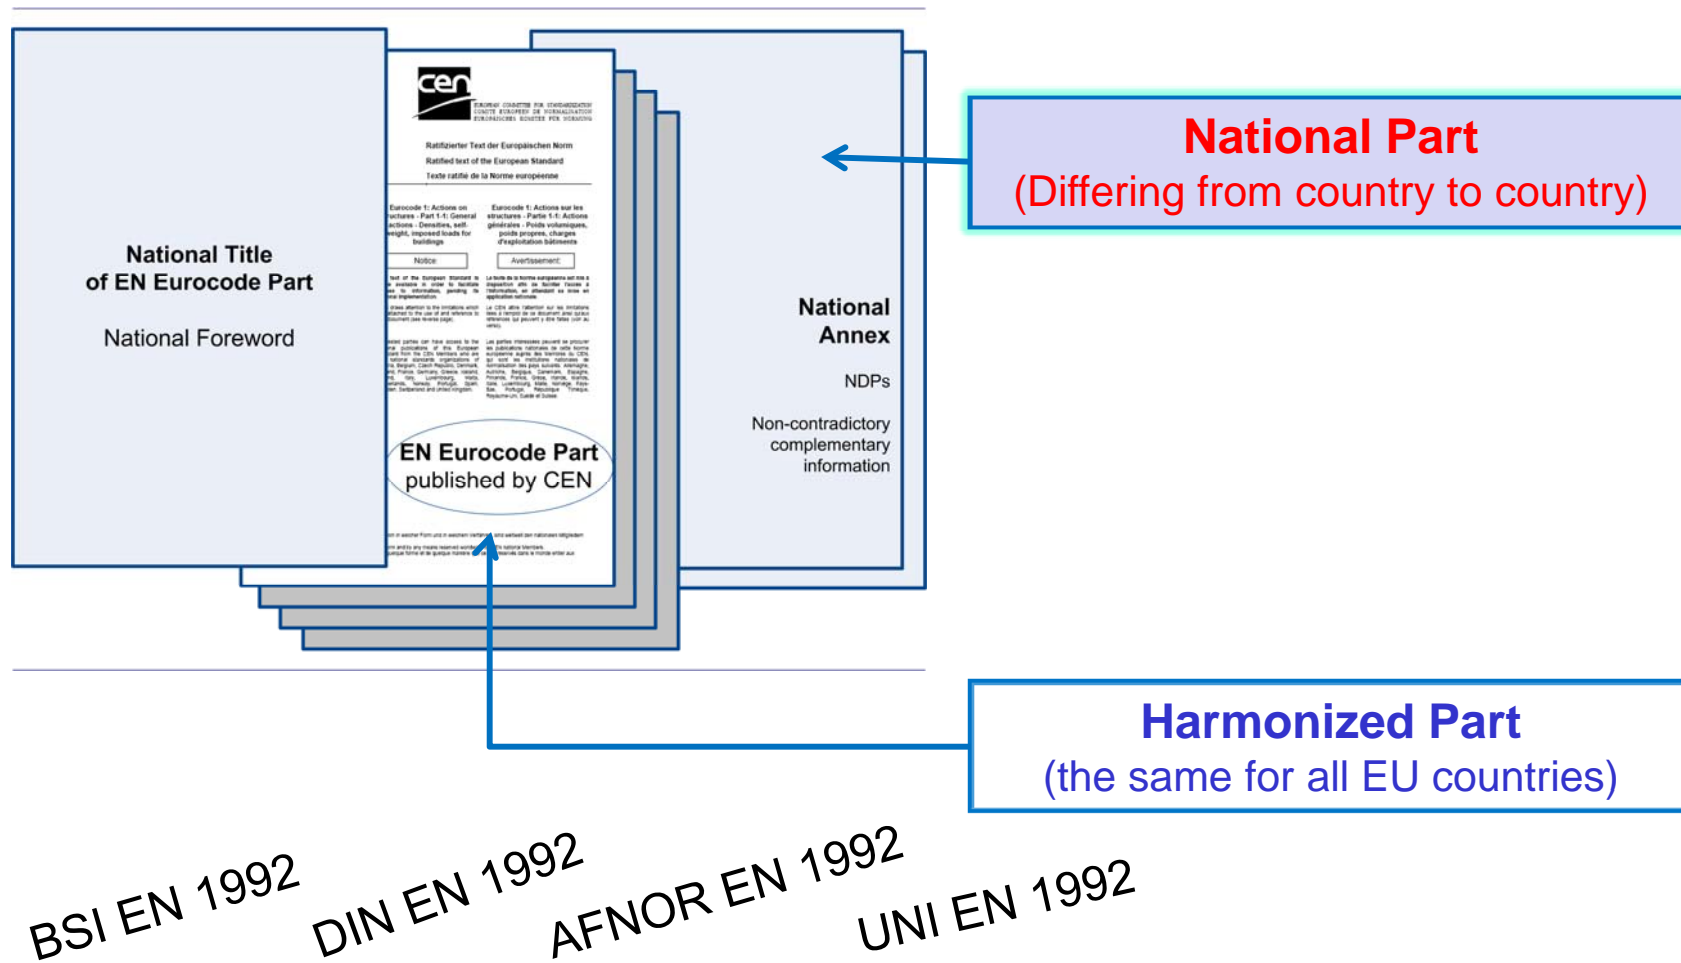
National Title
of EN Eurocode Part

National Foreword

cen

EUROPEAN COMMITTEE FOR STANDARDIZATION
COMITÉ EUROPÉEN DE NORMALISATION
EUROPÄISCHES KOMITEE FÜR NORMUNG

Ratifizierter Text der Europäischen Norm
Ratified text of the European Standard
Texte ratifié de la Norme européenne

Eurocode 1: Actions on structures - Part 1-1: General actions - Densities, self-weight, imposed loads for buildings

Eurocode 1: Actions sur les structures - Partie 1-1: Actions générales - Poids volumiques, poids propres, charges d'exploitation bâtiments

Notice

Avertissement

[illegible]

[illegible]

EN Eurocode Part
published by CEN

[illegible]

National
Annex

NDPs

Non-contradictory complementary information

National Part
(Differing from country to country)

Harmonized Part
(the same for all EU countries)

BSI EN 1992

DIN EN 1992

AFNOR EN 1992

UNI EN 1992